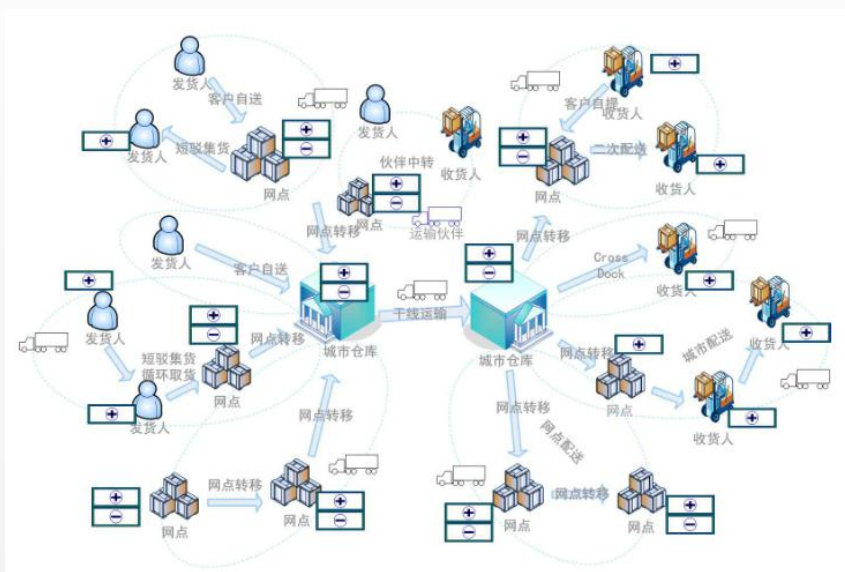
发货人
客户自送
发货人
发货人
短驳集货
网点
伙伴中转
收货人
网点
运输伙伴
网点转移
发货人
客户自送
发货人
短驳集货
循环取货
网点
发货人
网点转移
城市仓库
干线运输
城市仓库
网点转移
网点转移
网点
网点
网点转移
网点转移
网点配送
网点
网点转移
网点
客户自提
收货人
二次配送
收货人
网点
网点转移
Cross Dock
收货人
收货人
城市配送
网点转移
网点
收货人